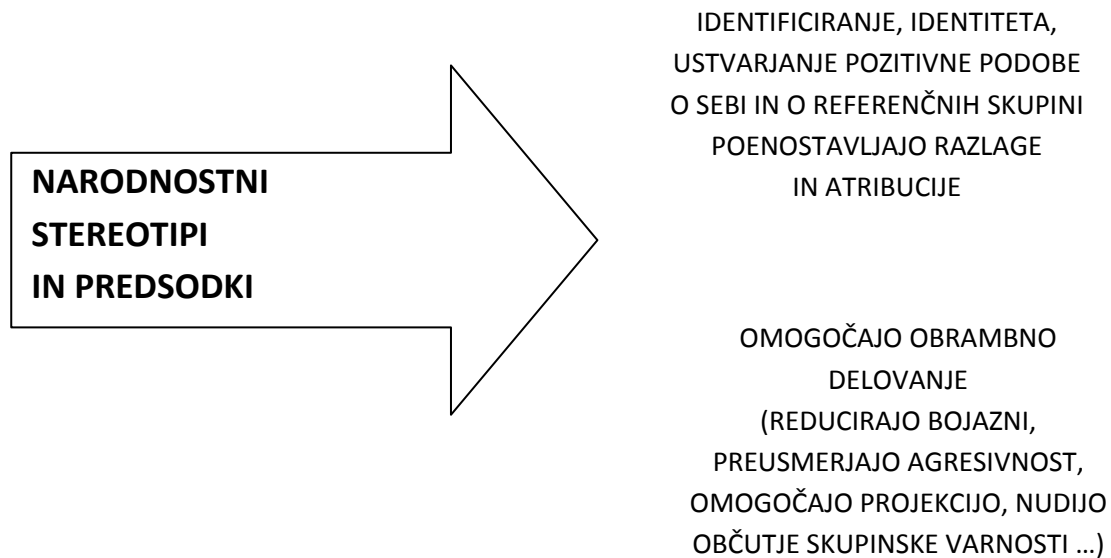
NARODNOSTNI STEREOTIPI IN PREDSODKI

IDENTIFICIRANJE, IDENTITETA, USTVARJANJE POZITIVNE PODOBE O SEBI IN O REFERENČNIH SKUPINI POENOSTAVLJAJO RAZLAGE IN ATRIBUCIJE

OMOGOČAJO OBRAMBNO DELOVANJE (REDUCIRAJO BOJAZNI, PREUSMERJAJO AGRESIVNOST, OMOGOČAJO PROJEKCIJO, NUDIJO OBČUTJE SKUPINSKE VARNOSTI …)